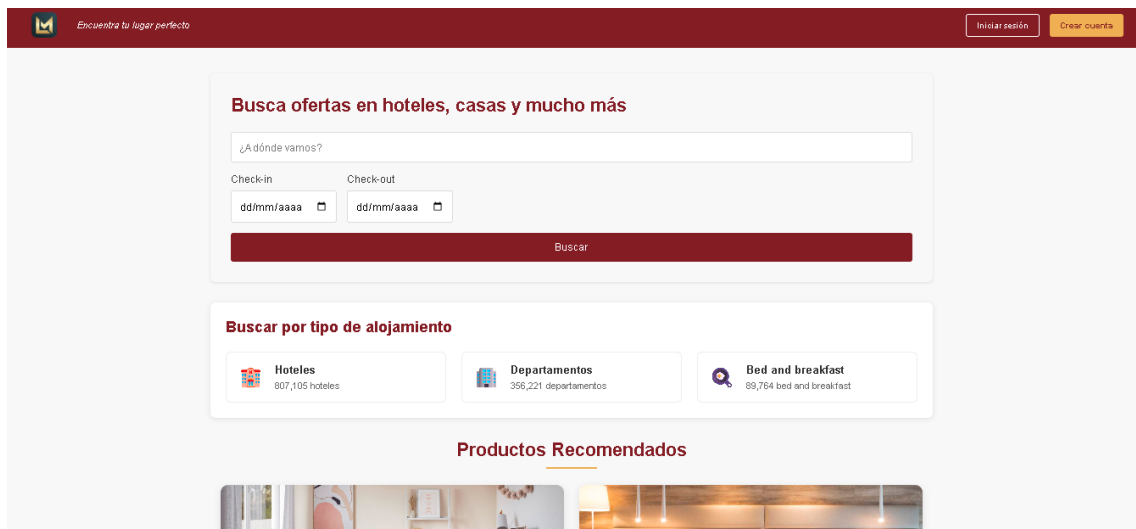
Encuentra tu lugar perfecto

Iniciar sesión Crear cuenta

Busca ofertas en hoteles, casas y mucho más

¿A dónde vamos?

Check-in
dd/mm/aaaa

Check-out
dd/mm/aaaa

Buscar

Buscar por tipo de alojamiento

Hoteles
807,105 hoteles

Departamentos
356,221 departamentos

Bed and breakfast
89,764 bed and breakfast

Productos Recomendados